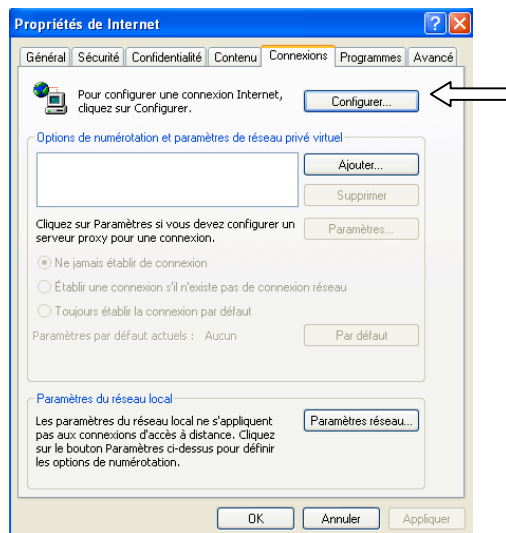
Propriétés de Internet

Général | Sécurité | Confidentialité | Contenu | Connexions | Programmes | Avancé

Pour configurer une connexion Internet, cliquez sur Configurer.

Configurer...

Options de numérotation et paramètres de réseau privé virtuel

Ajouter...

Supprimer

Cliquez sur Paramètres si vous devez configurer un serveur proxy pour une connexion.

Paramètres...

Ne jamais établir de connexion

Établir une connexion s'il n'existe pas de connexion réseau

Toujours établir la connexion par défaut

Paramètres par défaut actuels : Aucun

Par défaut

Paramètres du réseau local

Les paramètres du réseau local ne s'appliquent pas aux connexions d'accès à distance. Cliquez sur le bouton Paramètres ci-dessus pour définir les options de numérotation.

Paramètres réseau...

OK | Annuler | Appliquer